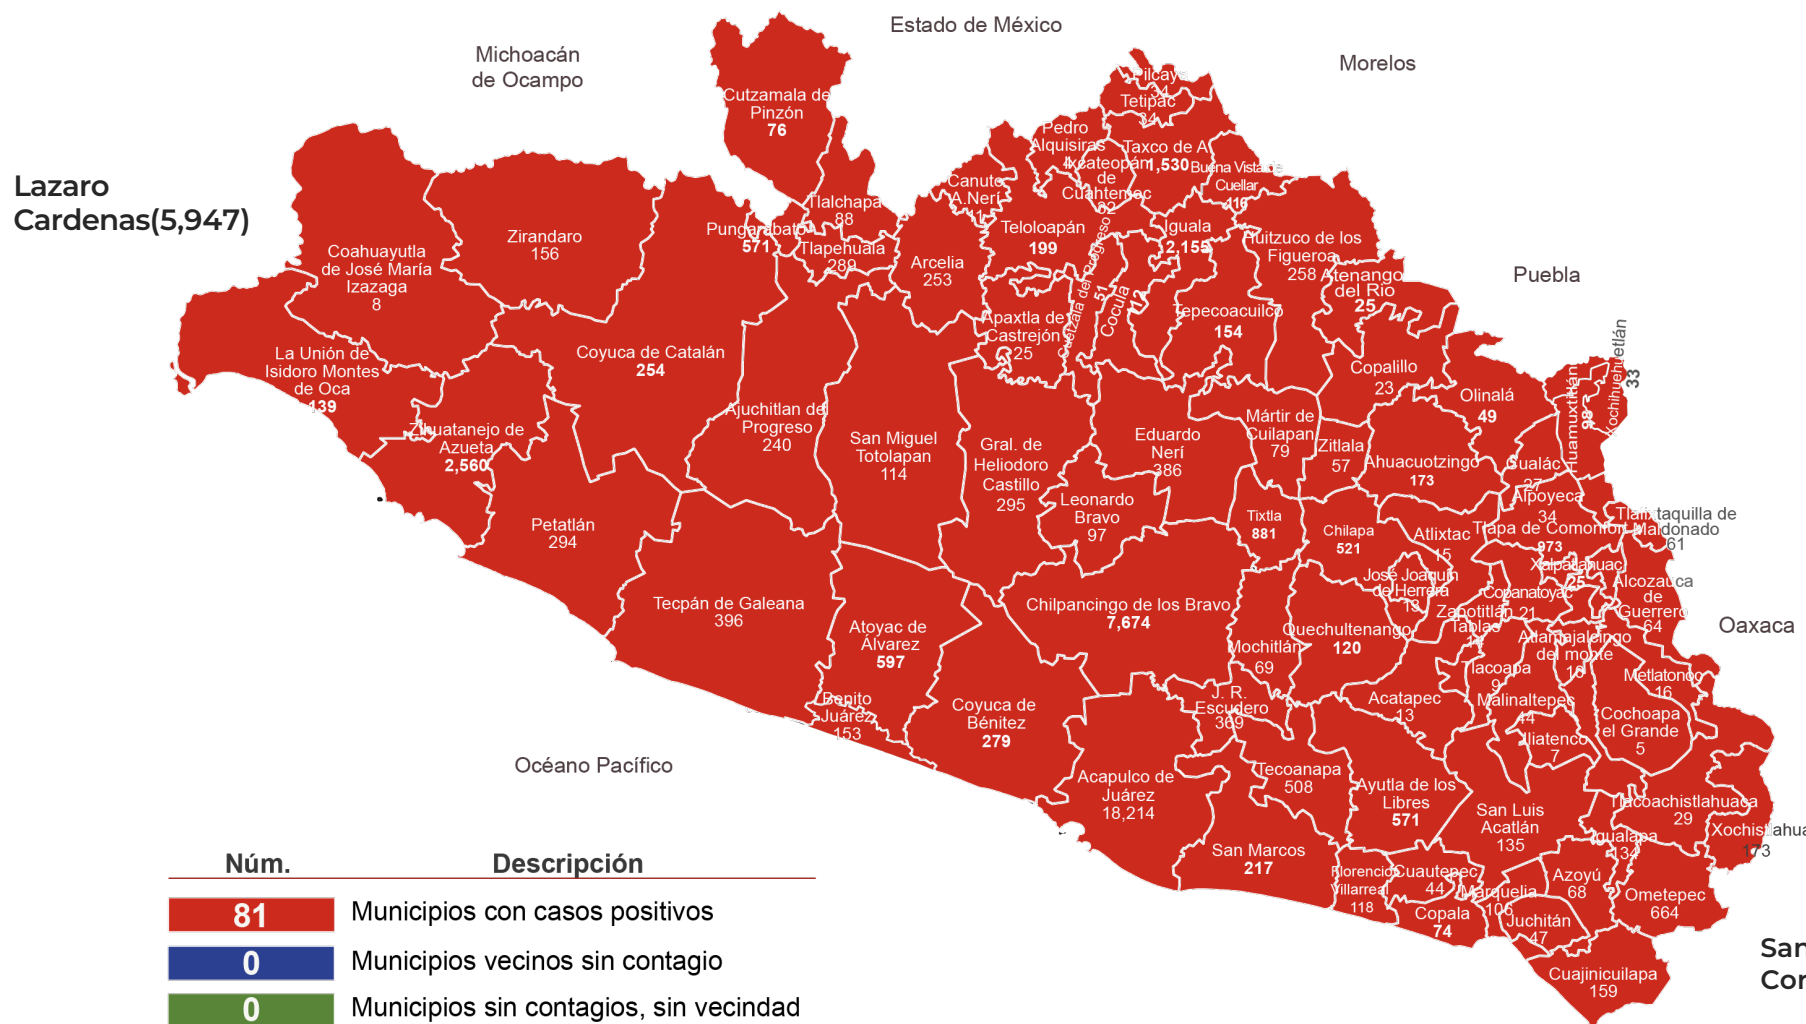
Estado de México

Michoacán de Ocampo

Morelos

Lazaro Cardenas(5,947)

Puebla

Oaxaca

Océano Pacífico

Cutzamala de Pinzón 76

Pilcaya 34

Tetipac 34

Pedro Alquisiras

Taxco de A 1,530

Ixcateopán de Cuahtemoc 62

Buena Vista de Cuellar 116

Canuto A.Neri 11

Tlalchapa 88

Zirandaro 156

Coahuayutla de José María Izazaga 8

Pungarabato 571

Tlapehuala 289

Arcelia 253

Teloloapán 199

Iguala 2,155

Huitzuco de los Figueroa 258

Atenango del Río 25

Apaxtla de Castrejón 25

Cocula 51

Cuetzala del Progreso

Tepecoacuilco 154

Copalillo 23

Olinalá 49

Huamuxtitlán 98

Xochihuehuetlán 33

La Unión de Isidoro Montes de Oca 139

Coyuca de Catalán 254

Zihuatanejo de Azueta 2,560

Ajuchitlan del Progreso 240

San Miguel Totolapan 114

Gral. de Heliodoro Castillo 295

Eduardo Neri 386

Mártir de Cuilapan 79

Zitlala 57

Ahuacuotzingo 173

Cualác 27

Alpoyeca 34

Tlalixtaquilla de Maldonado 61

Petatlán 294

Leonardo Bravo 97

Tixtla 881

Chilapa 521

Atlixtac 15

Tlapa de Comonfort 973

Xalpatlahuac 25

Alcozauca de Guerrero 64

Copanatoyac 21

José Joaquín de Herrera 18

Zapotitlán Tablas 14

Tecpán de Galeana 396

Atoyac de Álvarez 597

Chilpancingo de los Bravo 7,674

Quechultenango 120

Mochitlán 69

Atlamajalcingo del monte 16

Tlacoapa 9

Metlatonoc 16

Benito Juárez 153

Coyuca de Bénitez 279

J. R. Escudero 369

Acatepec 13

Malinaltepec 14

Iliatenco 7

Cochoapa el Grande 5

Acapulco de Juárez 18,214

Tecoanapa 508

Ayutla de los Libres 571

San Luis Acatlán 135

Tlacoachistlahuaca 29

Xochistlahuaca 173

Igualapa 134

San Marcos 217

Florencio Villarreal 118

Cuautepec 44

Marquelia 106

Azoyú 68

Ometepec 664

Copala 74

Juchitán 47

Cuajinicuilapa 159

San Cor

| Núm. | Descripción |
|---|---|
| 81 | Municipios con casos positivos |
| 0 | Municipios vecinos sin contagio |
| 0 | Municipios sin contagios, sin vecindad |